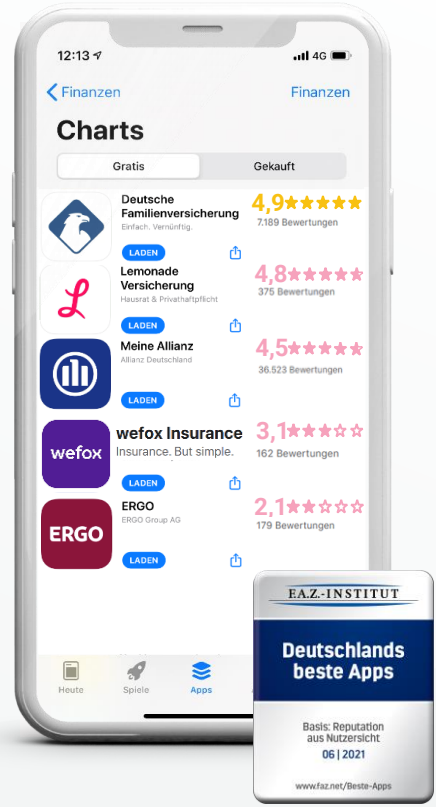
12:13 4G

Finanzen Finanzen

Charts

Gratis Gekauft

Deutsche Familienversicherung
Einfach. Vernünftig.
LADEN
4,9 ★★★★★
7.189 Bewertungen

Lemonade Versicherung
Hausrat & Privathaftpflicht
LADEN
4,8 ★★★★★
375 Bewertungen

Meine Allianz
Allianz Deutschland
LADEN
4,5 ★★★★★
36.523 Bewertungen

wefox
wefox Insurance
Insurance. But simple.
LADEN
3,1 ★★★☆☆
162 Bewertungen

ERGO
ERGO
ERGO Group AG
LADEN
2,1 ★★☆☆☆
179 Bewertungen

Heute Spiele Apps

F.A.Z.-INSTITUT
Deutschlands beste Apps
Basis: Reputation aus Nutzersicht
06 | 2021
www.faz.net/Beste-Apps